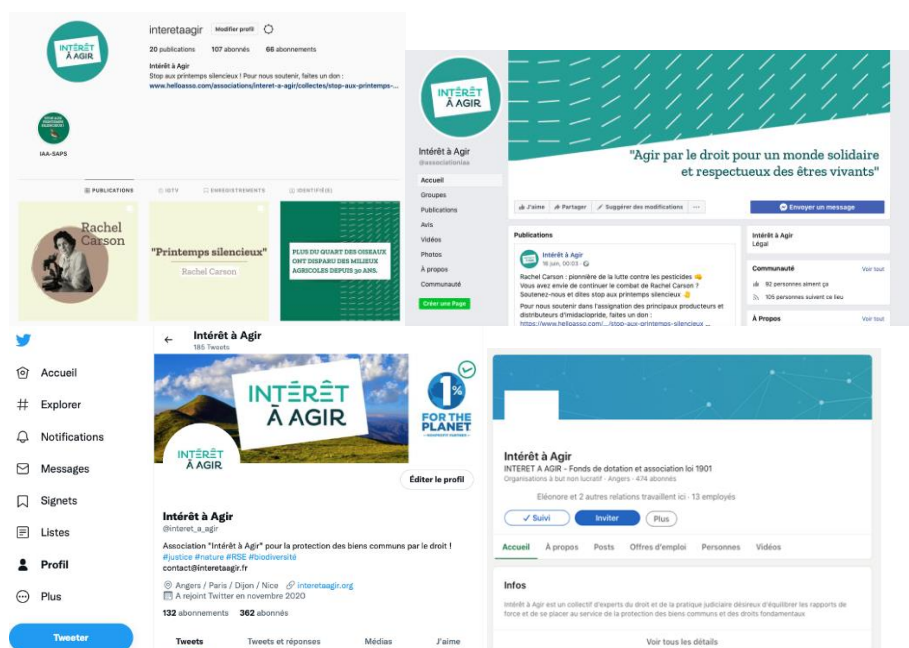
INTÉRÊT À AGIR

interetaagir Modifier profil

20 publications 107 abonnés 66 abonnements

Intérêt à Agir
Stop aux printemps silencieux ! Pour nous soutenir, faites un don :
www.helloasso.com/associations/interet-a-agir/collectes/stop-aux-printemps-...

IAA-SAPS

PUBLICATIONS IGTV ENREGISTREMENTS IDENTIFIÉ(E)

Rachel Carson

"Printemps silencieux"
Rachel Carson

PLUS DU QUART DES OISEAUX ONT DISPARU DES MILIEUX AGRICOLES DEPUIS 30 ANS.

INTÉRÊT À AGIR

Intérêt à Agir
@associationiaa

Accueil
Groupes
Publications
Avis
Vidéos
Photos
À propos
Communauté
Créer une Page

"Agir par le droit pour un monde solidaire et respectueux des êtres vivants"

J'aime Partager Suggérer des modifications ...

Envoyer un message

Publications

Intérêt à Agir
16 juin, 00:03

Rachel Carson : pionnière de la lutte contre les pesticides
Vous avez envie de continuer le combat de Rachel Carson ? Soutenez-nous et dites stop aux printemps silencieux
Pour nous soutenir dans l'assignation des principaux producteurs et distributeurs d'imidaclopride, faites un don :
https://www.helloasso.com/.../stop-aux-printemps-silencieux ...

Intérêt à Agir
Légal

Communauté Voir tout
92 personnes aiment ça
105 personnes suivent ce lieu

À Propos Voir tout

Accueil
Explorer
Notifications
Messages
Signets
Listes
Profil
Plus
Tweeter

Intérêt à Agir
185 Tweets

INTÉRÊT À AGIR

1% FOR THE PLANET

INTÉRÊT À AGIR

Éditer le profil

Intérêt à Agir
@interet_a_agir

Association "Intérêt à Agir" pour la protection des biens communs par le droit ! #justice #nature #RSE #biodiversité
contact@interetaagir.fr

Angers / Paris / Dijon / Nice interetaagir.org
A rejoint Twitter en novembre 2020

132 abonnements 362 abonnés

Tweets Tweets et réponses Médias J'aime

Intérêt à Agir
INTERET A AGIR - Fonds de dotation et association loi 1901
Organisations à but non lucratif · Angers · 474 abonnés

Eléonore et 2 autres relations travaillent ici · 13 employés

✓ Suivi Inviter Plus

Accueil À propos Posts Offres d'emploi Personnes Vidéos

Infos

Intérêt à Agir est un collectif d'experts du droit et de la pratique judiciaire désireux d'équilibrer les rapports de force et de se placer au service de la protection des biens communs et des droits fondamentaux

Voir tous les détails